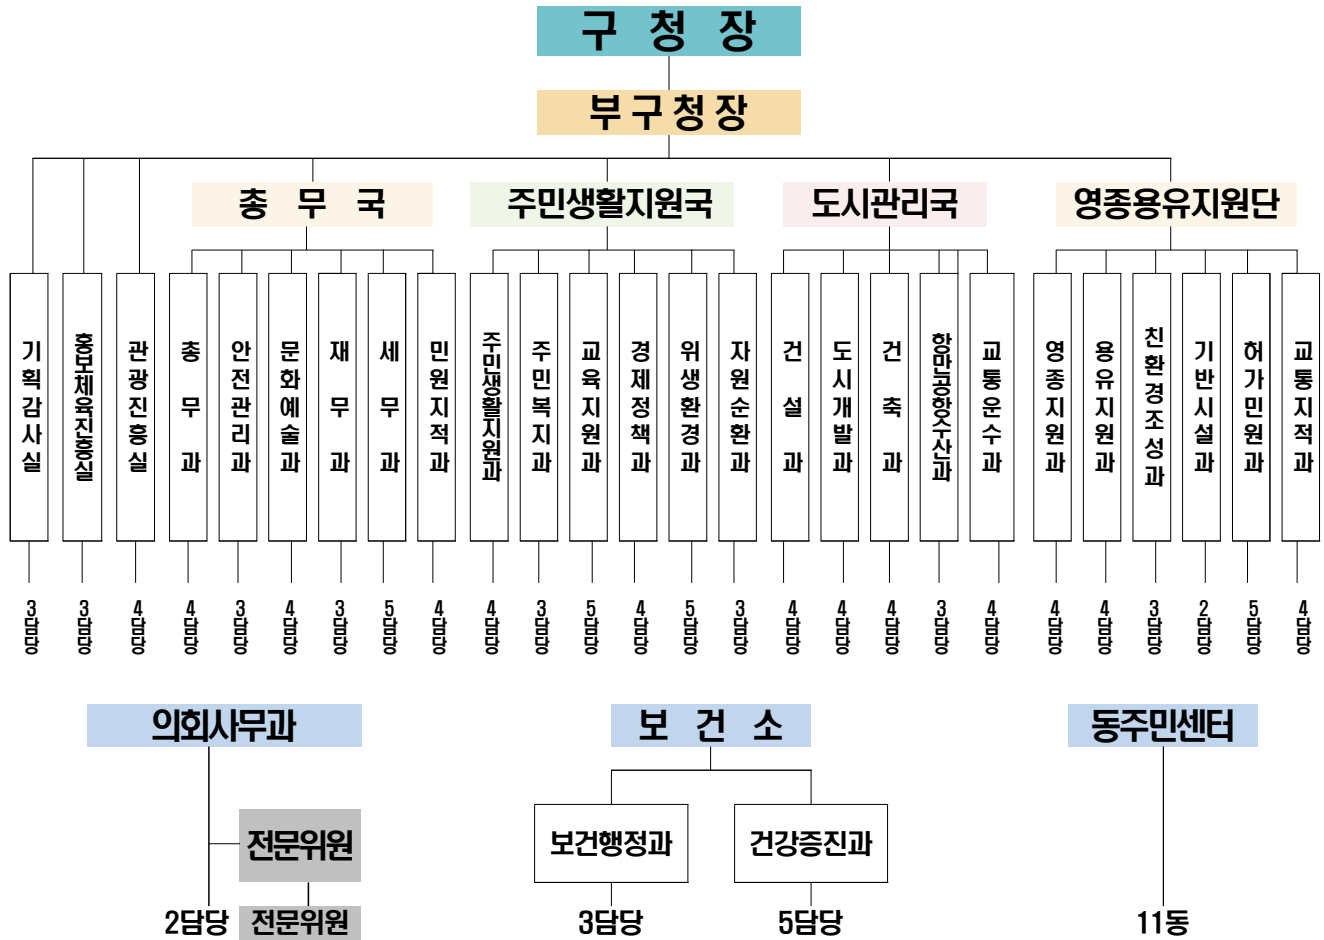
구 청 장

부구청장

총 무 국

주민생활지원국

도시관리국

영종용유지원단

기획감사실
홍보체육진흥실
관광진흥실
총무과
안전관리과
문화예술과
재무과
세무과
민원지적과
주민생활지원과
주민복지과
교육지원과
경제정책과
위생환경과
자원순환과
건설과
도시개발과
건축과
항만공항수산과
교통운수과
영종지원과
용유지원과
친환경조성과
기반시설과
허가민원과
교통지적과

3담당
3담당
4담당
4담당
3담당
4담당
3담당
5담당
4담당
4담당
3담당
5담당
4담당
5담당
3담당
4담당
4담당
4담당
3담당
4담당
4담당
4담당
3담당
2담당
5담당
4담당

의회사무과

전문위원

2담당 전문위원

보 건 소

보건행정과

건강증진과

3담당

5담당

동주민센터

11동